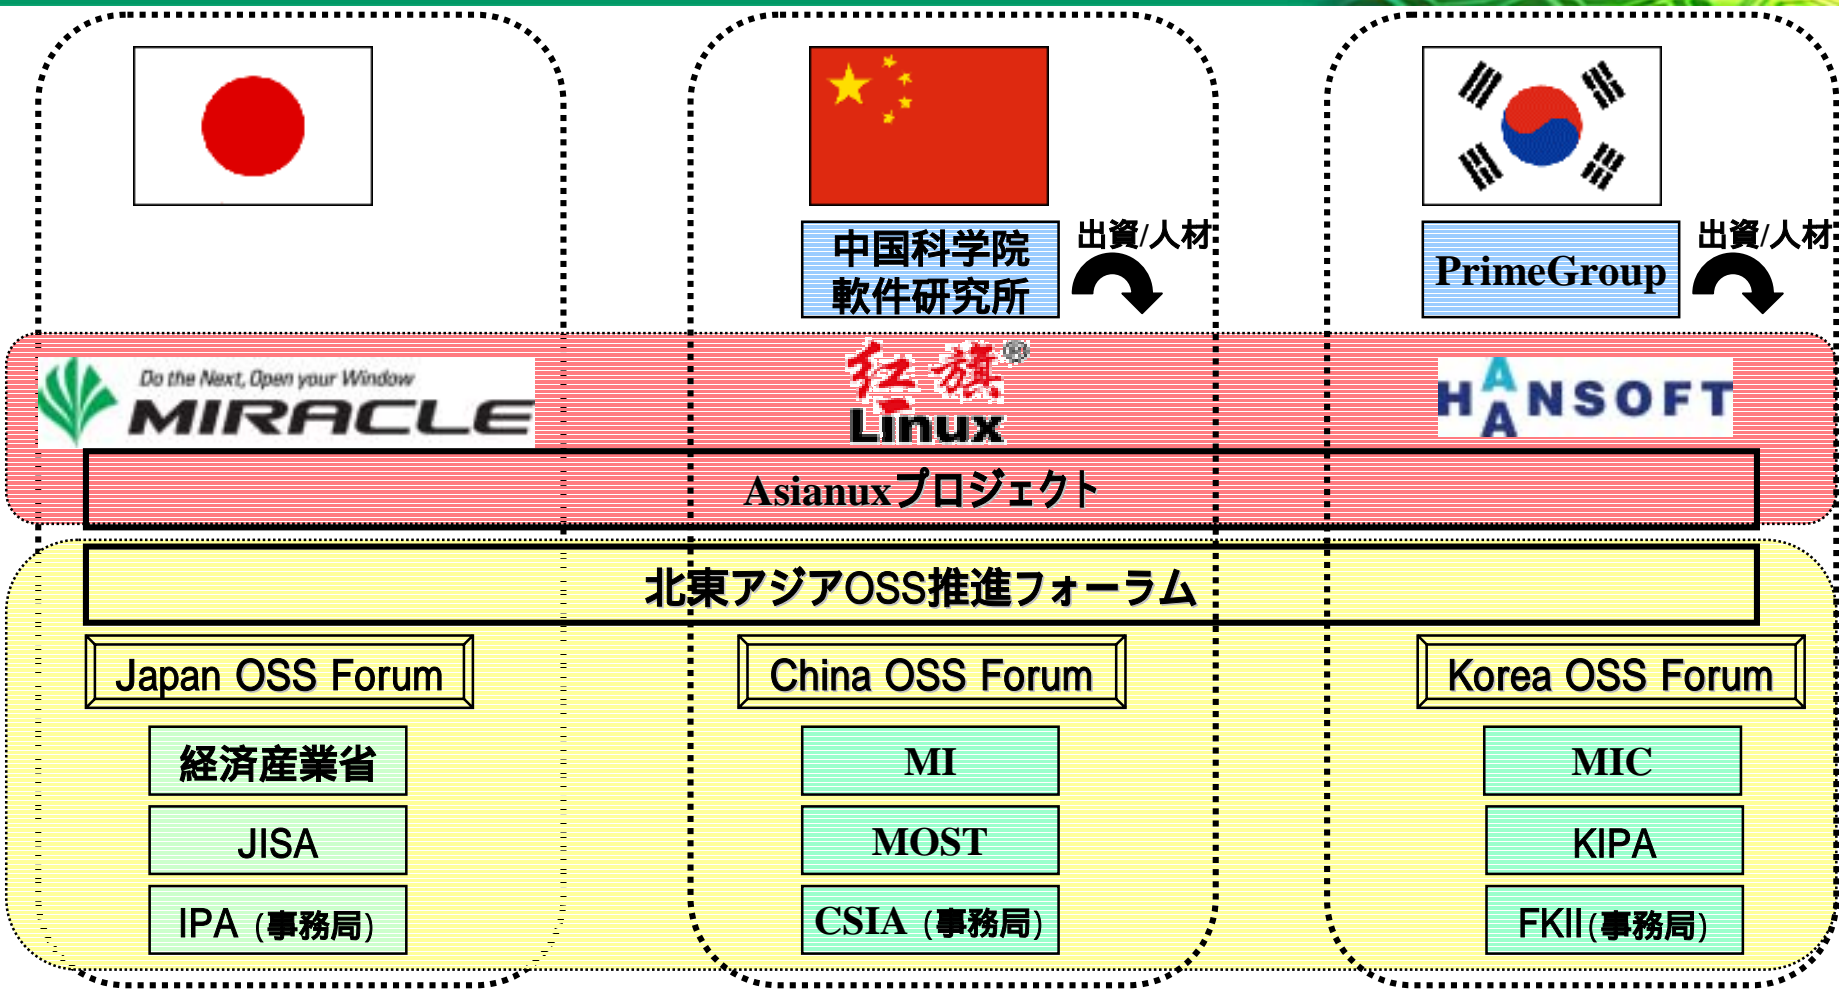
中国科学院
軟件研究所

出資/人材

PrimeGroup

出資/人材

Do the Next, Open your Window
MIRACLE

红旗
Linux

HANSOFT

Asianuxプロジェクト

北東アジアOSS推進フォーラム

Japan OSS Forum

China OSS Forum

Korea OSS Forum

経済産業省

MI

MIC

JISA

MOST

KIPA

IPA (事務局)

CSIA (事務局)

FKII(事務局)